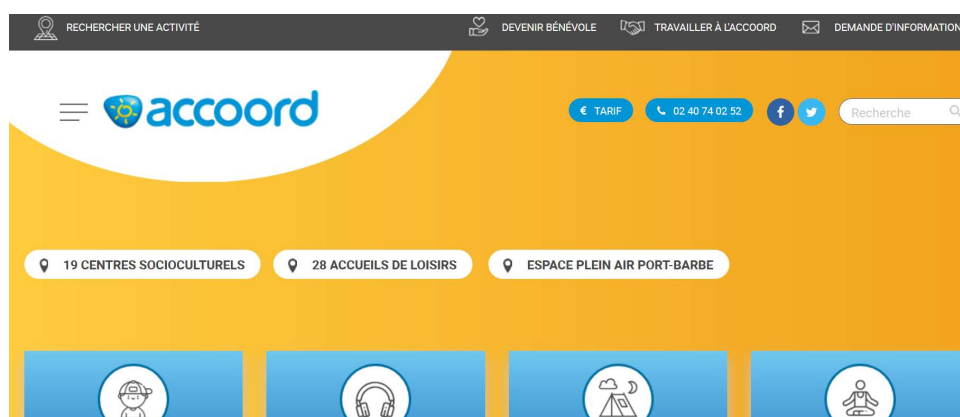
RECHERCHER UNE ACTIVITÉ DEVENIR BÉNÉVOLE TRAVAILLER À L'ACCOORD DEMANDE D'INFORMATION

accoord

€ TARIF 02 40 74 02 52 f Recherche

19 CENTRES SOCIOCULTURELS 28 ACCUEILS DE LOISIRS ESPACE PLEIN AIR PORT-BARBE